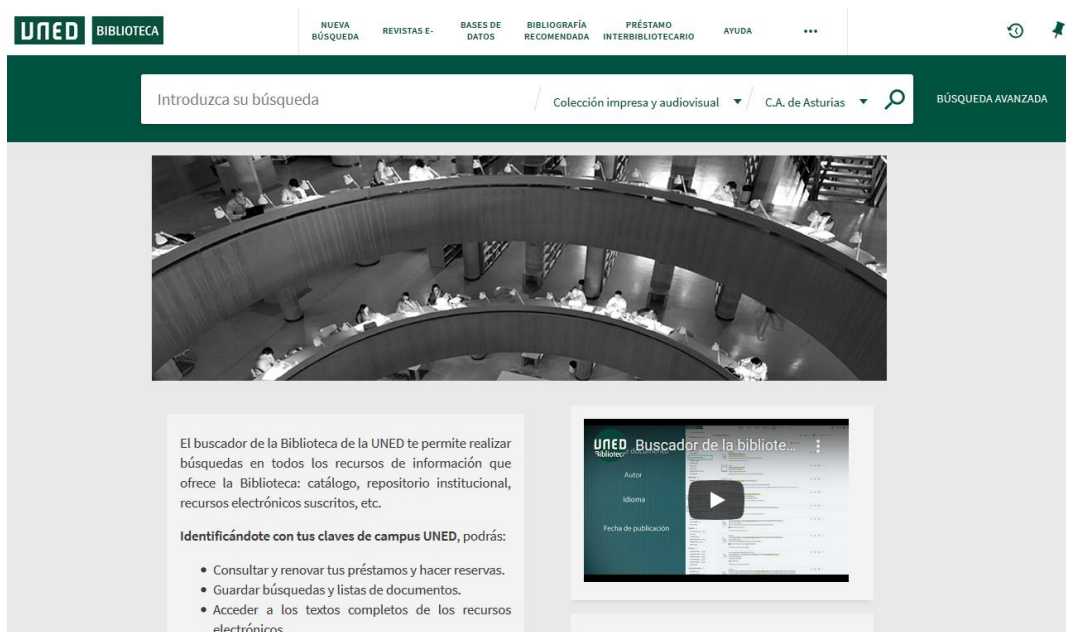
UNED BIBLIOTECA

NUEVA BÚSQUEDA REVISTAS E- BASES DE DATOS BIBLIOGRAFÍA RECOMENDADA PRÉSTAMO INTERBIBLIOTECARIO AYUDA •••

Introduzca su búsqueda

Colección impresa y audiovisual ▼ C.A. de Asturias ▼

BÚSQUEDA AVANZADA

El buscador de la Biblioteca de la UNED te permite realizar búsquedas en todos los recursos de información que ofrece la Biblioteca: catálogo, repositorio institucional, recursos electrónicos suscritos, etc.

**Identificándote con tus claves de campus UNED**, podrás:

- Consultar y renovar tus préstamos y hacer reservas.
- Guardar búsquedas y listas de documentos.
- Acceder a los textos completos de los recursos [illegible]

UNED Biblioteca Buscador de la bibliote...

Autor

Idioma

Fecha de publicación